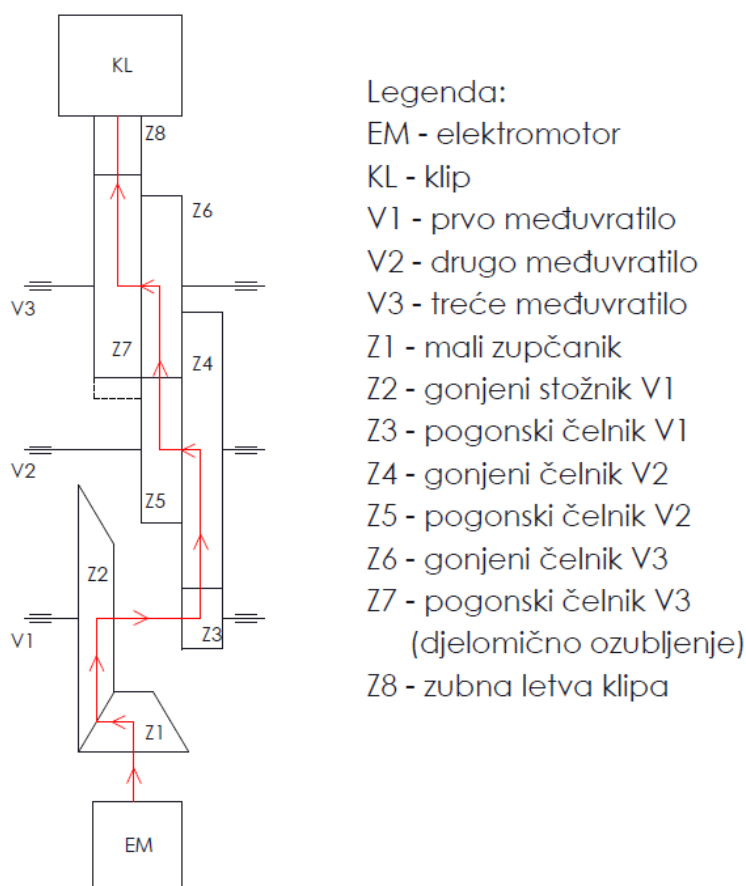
KL
Z8
Z6
V3
Z7
Z4
V2
Z5
Z2
V1
Z3
Z1
EM

Legenda:
EM - elektromotor
KL - klip
V1 - prvo međuvratilo
V2 - drugo međuvratilo
V3 - treće međuvratilo
Z1 - mali zupčanik
Z2 - gonjeni stožnik V1
Z3 - pogonski čelnik V1
Z4 - gonjeni čelnik V2
Z5 - pogonski čelnik V2
Z6 - gonjeni čelnik V3
Z7 - pogonski čelnik V3 (djelomično ozubljenje)
Z8 - zubna letva klipa